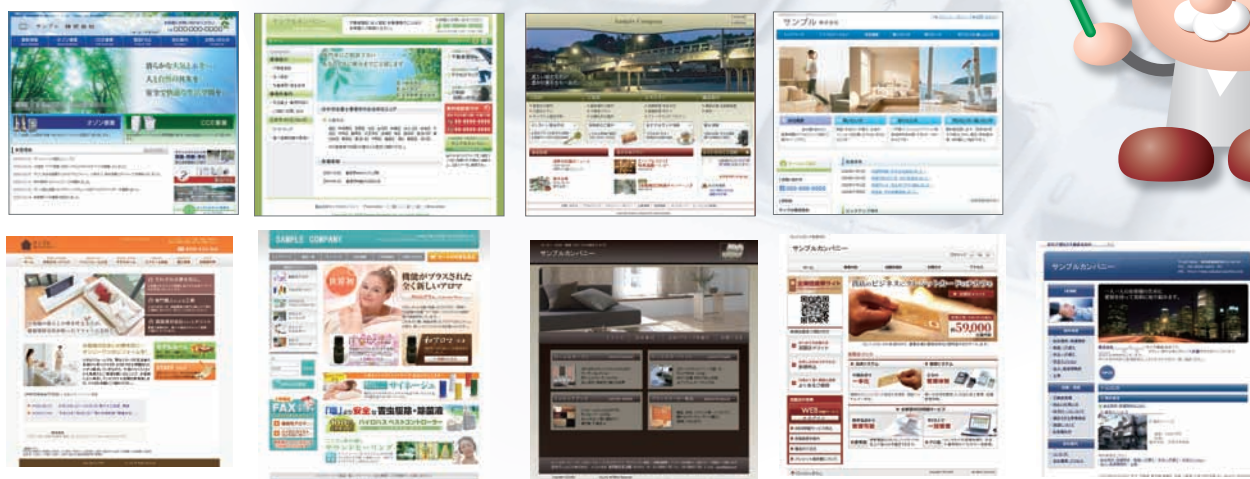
サンプル 株式会社

000-000-0000

オゾン事業

CCD事業

サンプルカンパニー

Sample Company

サンプル 株式会社

SAMPLE COMPANY

精油がブレンドされた全く新しいアロマ

サイネージ

FAX

「菌」より安全な害虫駆除・除菌液

サンプルカンパニー

サンプルカンパニー

59,000

サンプルカンパニー